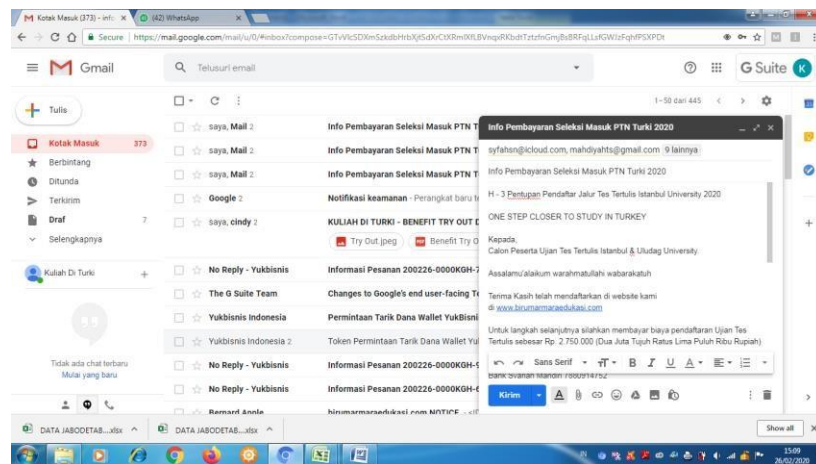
M Kotak Masuk (373) - info ×
(42) WhatsApp ×
Secure | https://mail.google.com/mail/u/0/#inbox?compose=GTvVlcSDXmSzkdbHrbXjtSdXrCtXRmlXfLBVnqxRKbdtTztzfnGmjBsBRFqLLsfGWIzFqhfPSXPDt

Gmail
Telusuri email
G Suite K

Tulis
Kotak Masuk 373
Berbintang
Ditunda
Terkirim
Draf 7
Selengkapnya

Kuliah Di Turki +

Tidak ada chat terbaru
Mulai yang baru

1–50 dari 445

saya, Mail 2 | Info Pembayaran Seleksi Masuk PTN T
saya, Mail 2 | Info Pembayaran Seleksi Masuk PTN T
saya, Mail 2 | Info Pembayaran Seleksi Masuk PTN T
Google 2 | Notifikasi keamanan - Perangkat baru t
saya, cindy 2 | KULIAH DI TURKI - BENEFIT TRY OUT D
Try Out.jpeg | Benefit Try O
No Reply - Yukbisnis | Informasi Pesanan 200226-0000KGH-7
The G Suite Team | Changes to Google's end user-facing T
Yukbisnis Indonesia | Permintaan Tarik Dana Wallet YukBisni
Yukbisnis Indonesia 2 | Token Permintaan Tarik Dana Wallet Yu
No Reply - Yukbisnis | Informasi Pesanan 200226-0000KGH-
No Reply - Yukbisnis | Informasi Pesanan 200226-0000KGH-
Bernard Angle | birumarmaraedukasi.com NOTICE - «

Info Pembayaran Seleksi Masuk PTN Turki 2020
syfahsn@icloud.com, mahdiyahts@gmail.com 9 lainnya
Info Pembayaran Seleksi Masuk PTN Turki 2020

H - 3 Pentupan Pendaftar Jalur Tes Tertulis Istanbul University 2020

ONE STEP CLOSER TO STUDY IN TURKEY

Kepada,
Calon Peserta Ujian Tes Tertulis Istanbul & Uludag University

Assalamu'alaikum warahmatullahi wabarakatuh

Terima Kasih telah mendaftarkan di website kami
di www.birumarmaraedukasi.com

Untuk langkah selanjutnya silahkan membayar biaya pendaftaran Ujian Tes Tertulis sebesar Rp. 2.750.000 (Dua Juta Tujuh Ratus Lima Puluh Ribu Rupiah)
Bank Syariah Mandiri 7800914752

Sans Serif
Kirim

DATA JABODETAB....xlsx
DATA JABODETAB....xlsx
Show all
15:09
26/02/2020